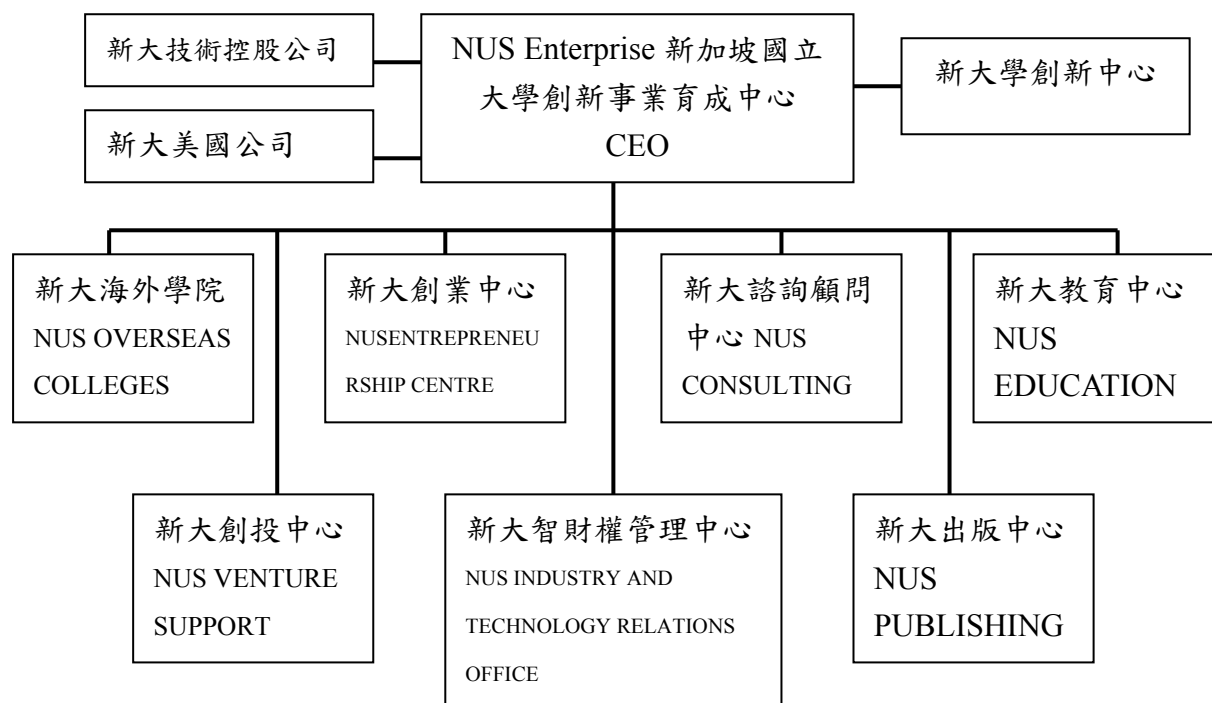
新大技術控股公司

NUS Enterprise 新加坡國立大學創新事業育成中心 CEO

新大學創新中心

新大美國公司

新大海外學院 NUS OVERSEAS COLLEGES

新大創業中心 NUSENTREPRENEURSHIP CENTRE

新大諮詢顧問中心 NUS CONSULTING

新大教育中心 NUS EDUCATION

新大創投中心 NUS VENTURE SUPPORT

新大智財權管理中心 NUS INDUSTRY AND TECHNOLOGY RELATIONS OFFICE

新大出版中心 NUS PUBLISHING